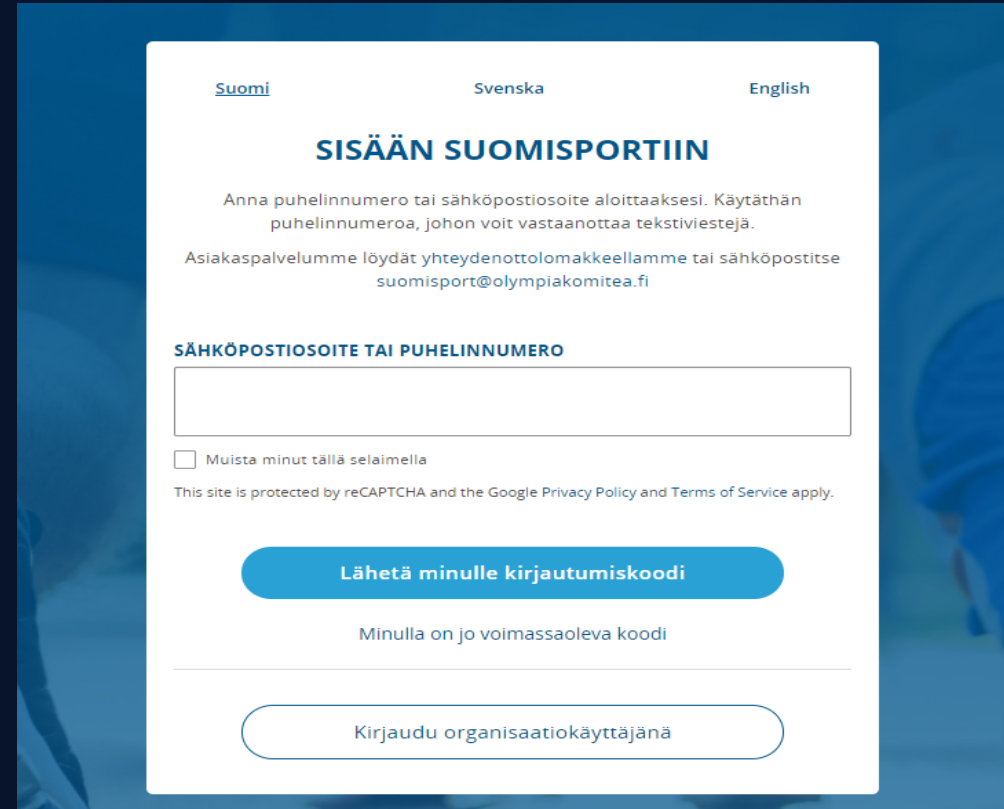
Suomi Svenska English

SISÄÄN SUOMISPORTIIN

Anna puhelinnumero tai sähköpostiosoite aloittaaksesi. Käytäthän puhelinnumeroa, johon voit vastaanottaa tekstiviestejä.

Asiakaspalvelumme löydät yhteydenottolomakkeellamme tai sähköpostitse suomisport@olympiakomitea.fi

SÄHKÖPOSTIOSOITE TAI PUHELINNUMERO

Muista minut tällä selaimella

This site is protected by reCAPTCHA and the Google Privacy Policy and Terms of Service apply.

Lähetä minulle kirjautumiskoodi

Minulla on jo voimassaoleva koodi

Kirjaudu organisaatiokäyttäjänä